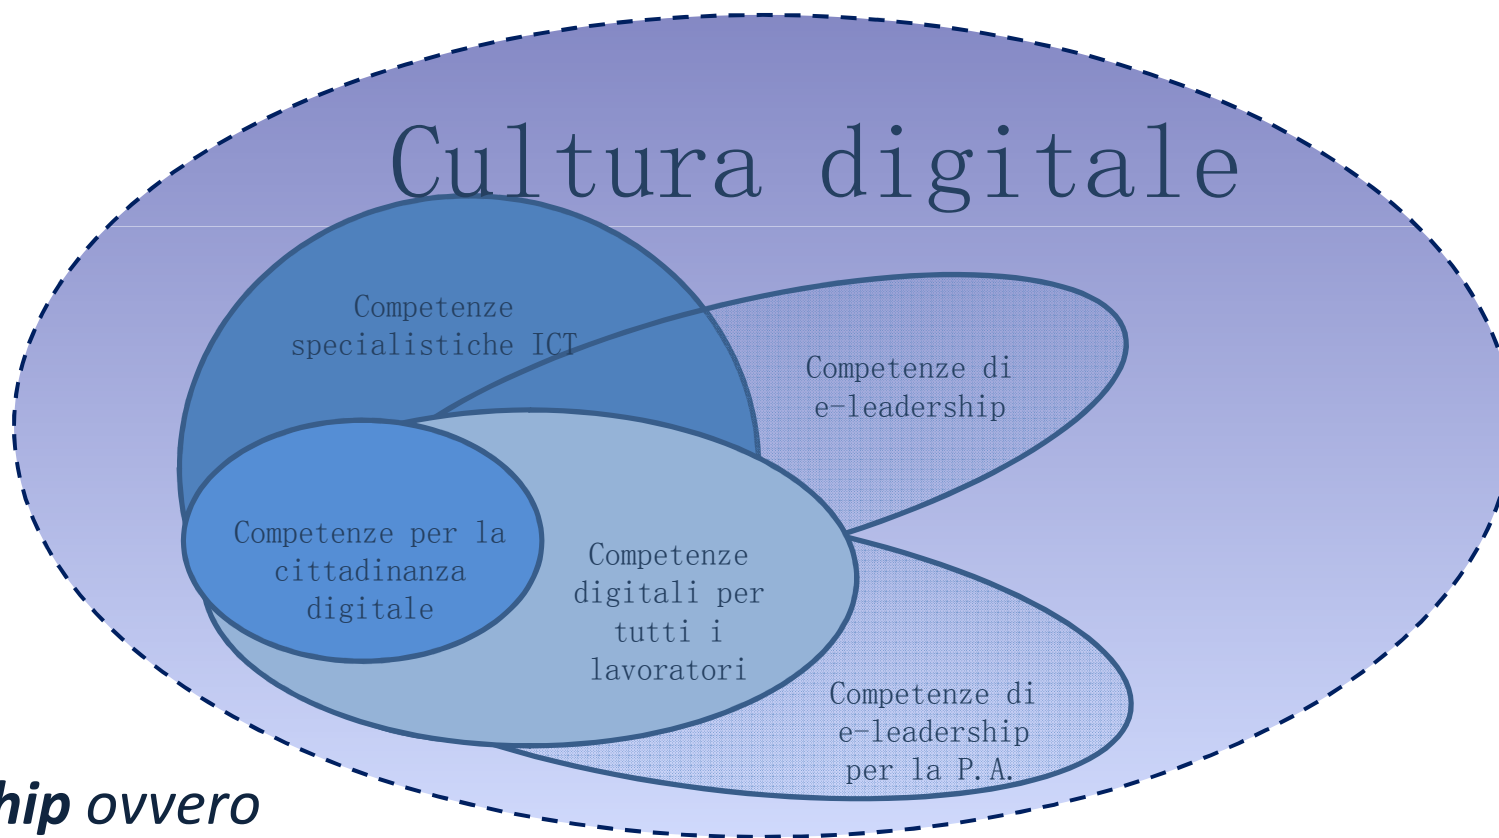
Cultura digitale

Competenze specialistiche ICT

Competenze di e-leadership

Competenze per la cittadinanza digitale

Competenze digitali per tutti i lavoratori

Competenze di e-leadership per la P.A.

hip ovvero